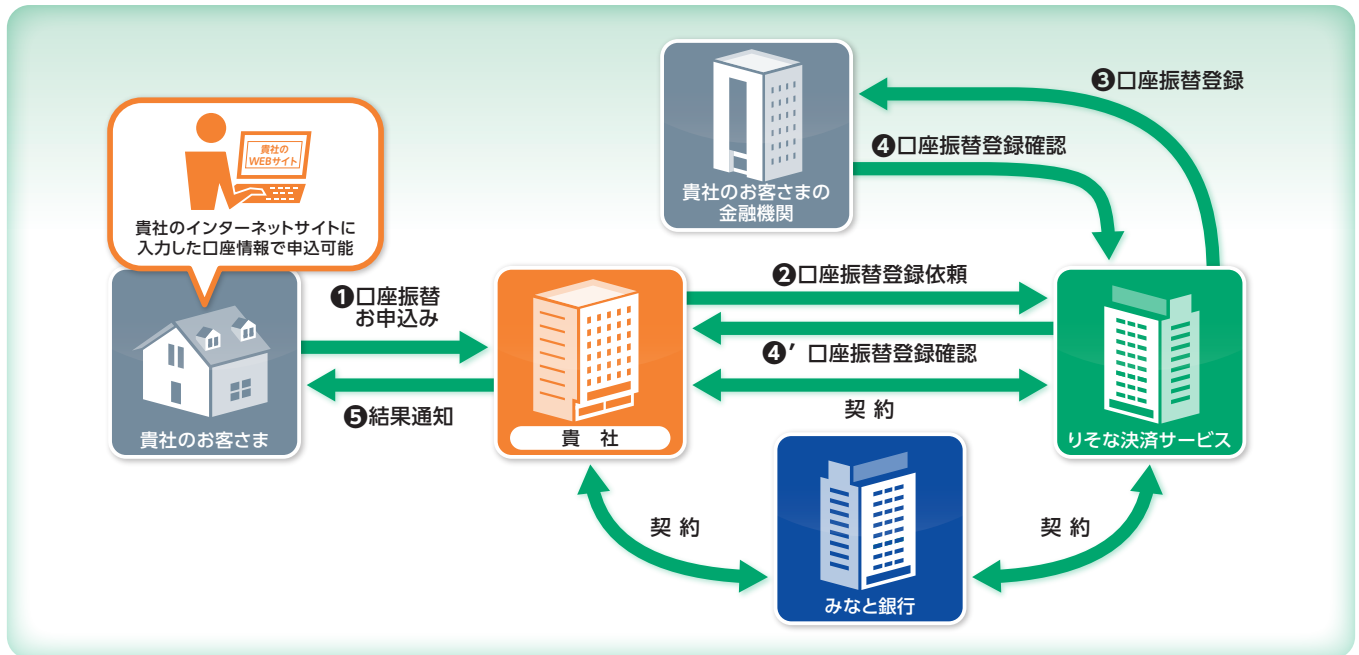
貴社のWEBサイト

貴社のインターネットサイトに入力した口座情報で申込可能

貴社のお客さま

❶口座振替お申込み

❺結果通知

貴　社

貴社のお客さまの金融機関

❸口座振替登録

❹口座振替登録確認

❷口座振替登録依頼

❹'口座振替登録確認

契 約

りそな決済サービス

契 約

契 約

みなと銀行